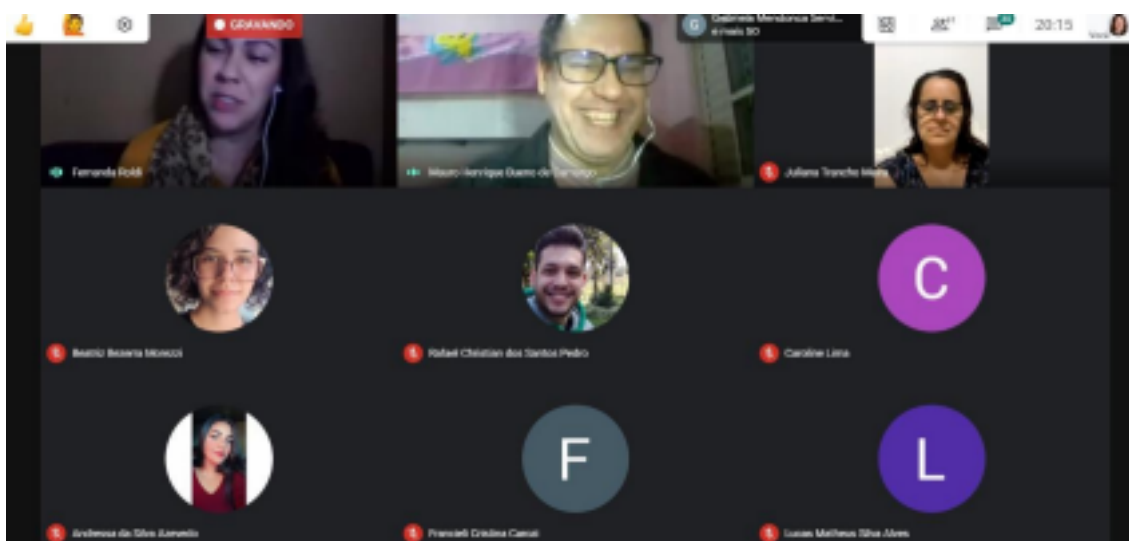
GRAVANDO

Gabriela Mendonça Servi...
e mais 30

20:15

Fernanda Roldi

Mauro Henrique Bueno de Camargo

Juliana Trancho Maria

Beatriz Bezerra Morecci

Rafael Christian dos Santos Pedro

C

Caroline Lima

Andressa da Silva Azevedo

F

Franciéli Cristina Camai

L

Lucas Matheus Silva Alves